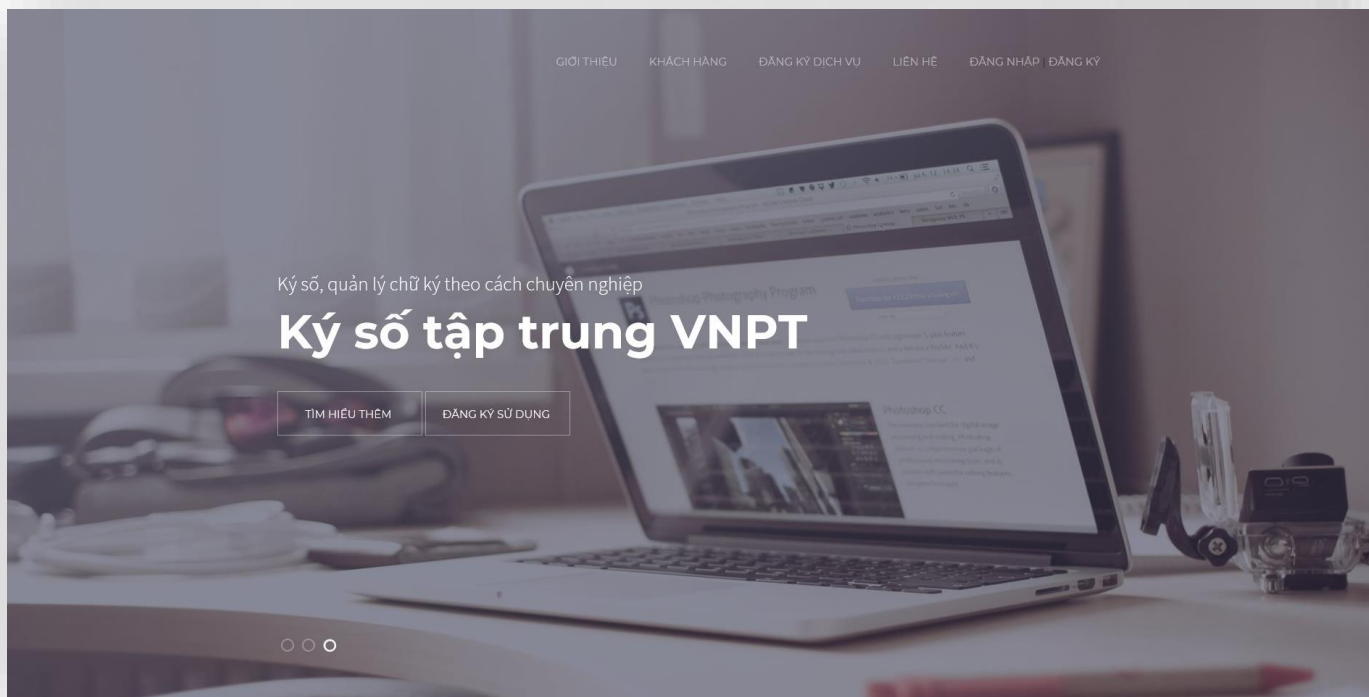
GIỚI THIỆU KHÁCH HÀNG ĐĂNG KÝ DỊCH VỤ LIÊN HỆ ĐĂNG NHẬP | ĐĂNG KÝ

Photoshop Photography Program

Photoshop CC

Ký số, quản lý chữ ký theo cách chuyên nghiệp

Ký số tập trung VNPT

TÌM HIỂU THÊM ĐĂNG KÝ SỬ DỤNG